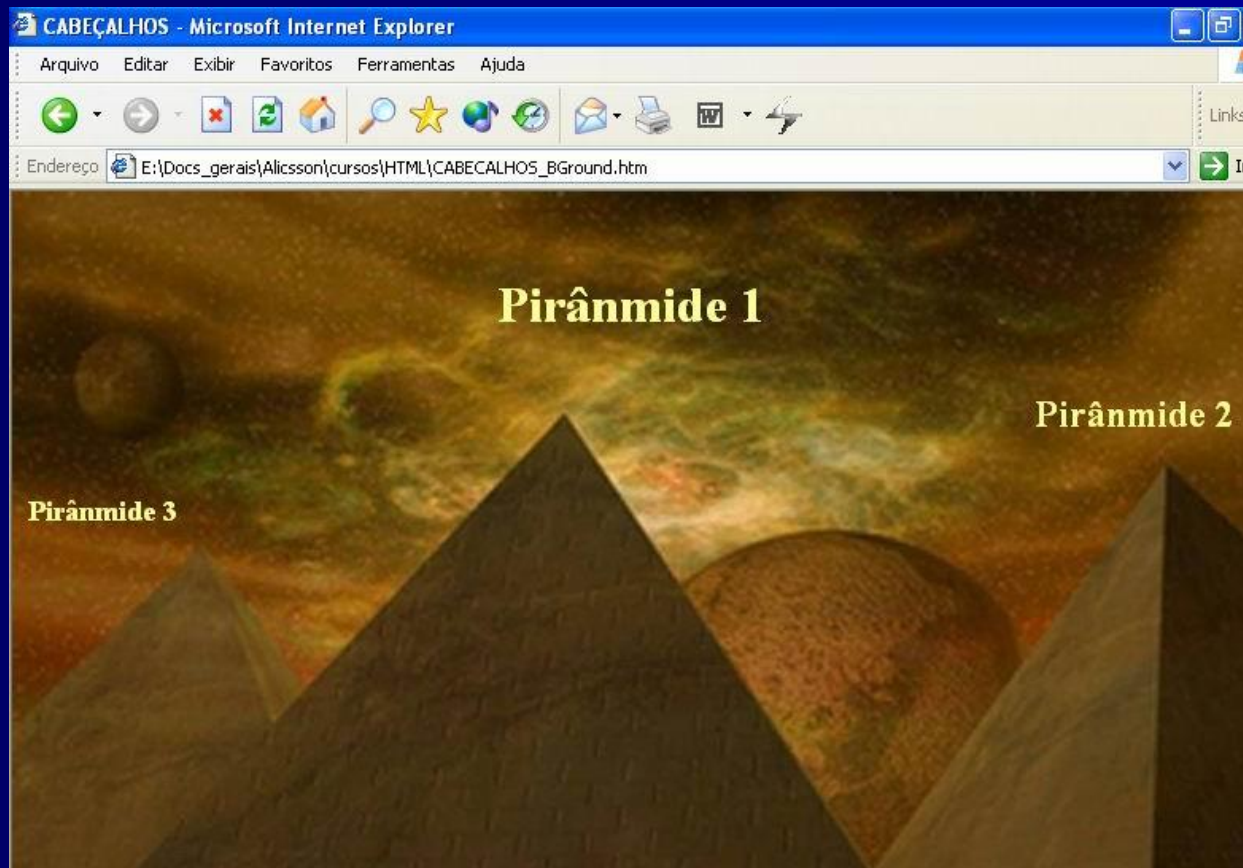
CABEÇALHOS - Microsoft Internet Explorer

Arquivo Editar Exibir Favoritos Ferramentas Ajuda

Links

Endereço E:\Docs_gerais\Alicsson\cursos\HTML\CABECALHOS_BGround.htm

Pirânmide 1

Pirânmide 2

Pirânmide 3